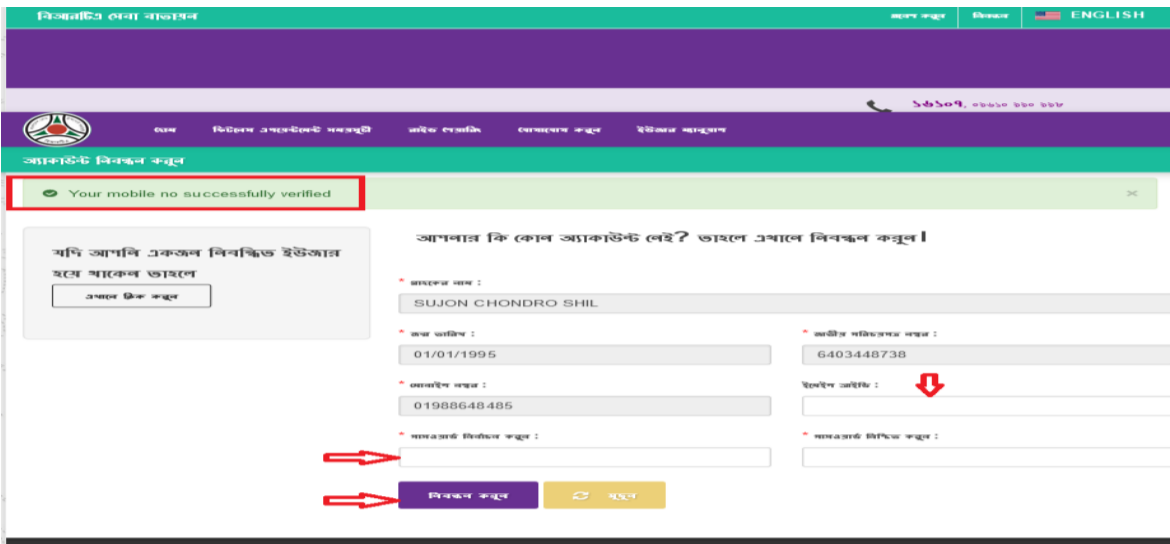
বিআরটিএ সেবা বাতায়ন

প্রবেশ করুন | নিবন্ধন | ENGLISH

১৬১০৭, ০৯৬১০ ৯৯০ ৯৯৮

হোম | ড্রাইভিং লাইসেন্স এপয়েন্টমেন্ট সময়সূচি | নাগরিক সেবাসমূহ | যোগাযোগ করুন | ইউজার ম্যানুয়াল

অ্যাকাউন্ট নিবন্ধন করুন

Your mobile no successfully verified

যদি আপনি একজন নিবন্ধিত ইউজার হয়ে থাকেন তাহলে

এখানে ক্লিক করুন

আপনার কি কোন অ্যাকাউন্ট নেই? তাহলে এখানে নিবন্ধন করুন।

* আবেদনের নাম :
SUJON CHONDRO SHIL

* জন্ম তারিখ :
01/01/1995

* জাতীয় পরিচয়পত্র নম্বর :
6403448738

* মোবাইল নম্বর :
01988648485

ইমেইল আইডি :

* পাসওয়ার্ড নির্বাচন করুন :

* পাসওয়ার্ড নিশ্চিত করুন :

নিবন্ধন করুন

মুছুন